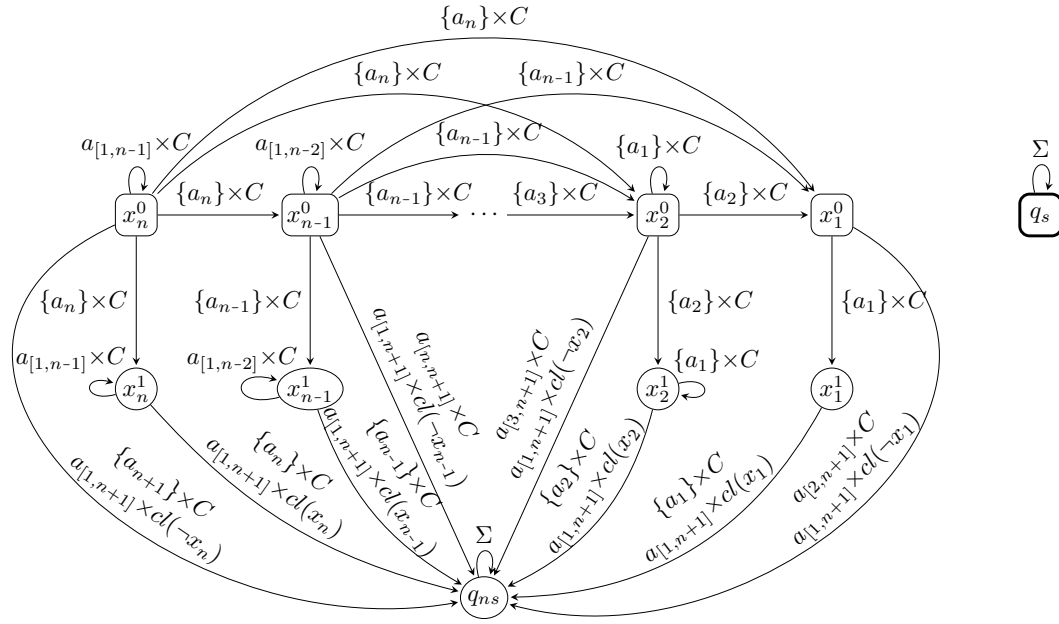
$\{a_n\}\times C$

$\{a_n\}\times C$

$\{a_{n-1}\}\times C$

$a_{[1,n-1]}\times C$

$a_{[1,n-2]}\times C$

$\{a_{n-1}\}\times C$

$\{a_1\}\times C$

$\Sigma$

$x_n^0$

$\{a_n\}\times C$

$x_{n-1}^0$

$\{a_{n-1}\}\times C$

$\cdots$

$\{a_3\}\times C$

$x_2^0$

$\{a_2\}\times C$

$x_1^0$

$q_s$

$\{a_n\}\times C$

$\{a_{n-1}\}\times C$

$a_{[n,n+1]}\times C$

$a_{[1,n+1]}\times cl(\neg x_{n-1})$

$a_{[3,n+1]}\times C$

$a_{[1,n+1]}\times cl(\neg x_2)$

$\{a_2\}\times C$

$\{a_1\}\times C$

$a_{[1,n-1]}\times C$

$x_n^1$

$a_{[1,n-2]}\times C$

$x_{n-1}^1$

$\{a_1\}\times C$

$x_2^1$

$x_1^1$

$\{a_{n+1}\}\times C$

$a_{[1,n+1]}\times cl(\neg x_n)$

$\{a_n\}\times C$

$a_{[1,n+1]}\times cl(x_n)$

$\{a_{n-1}\}\times C$

$a_{[1,n+1]}\times cl(x_{n-1})$

$\{a_2\}\times C$

$a_{[1,n+1]}\times cl(x_2)$

$\{a_1\}\times C$

$a_{[1,n+1]}\times cl(x_1)$

$a_{[2,n+1]}\times C$

$a_{[1,n+1]}\times cl(\neg x_1)$

$\Sigma$

$q_{ns}$